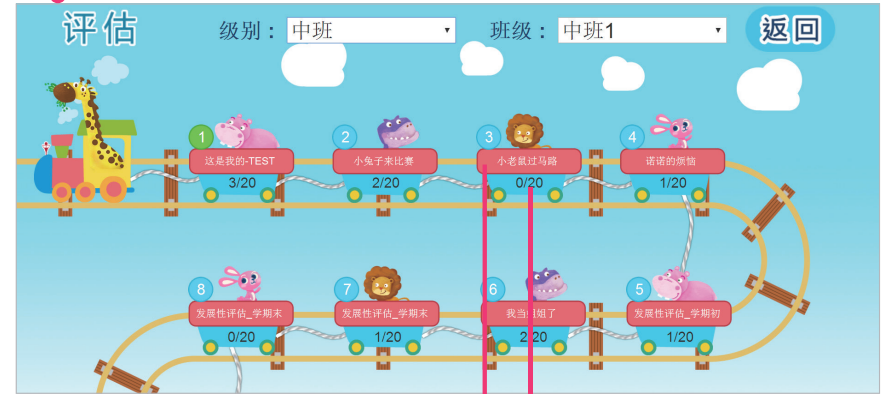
评估

级别： 中班

班级： 中班1

返回

1
这是我的-TEST
3/20

2
小兔子来比赛
2/20

3
小老鼠过马路
0/20

4
诺诺的烦恼
1/20

8
发展性评估_学期末
0/20

7
发展性评估_学期末
1/20

6
我当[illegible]姐了
2/20

5
发展性评估_学期初
1/20